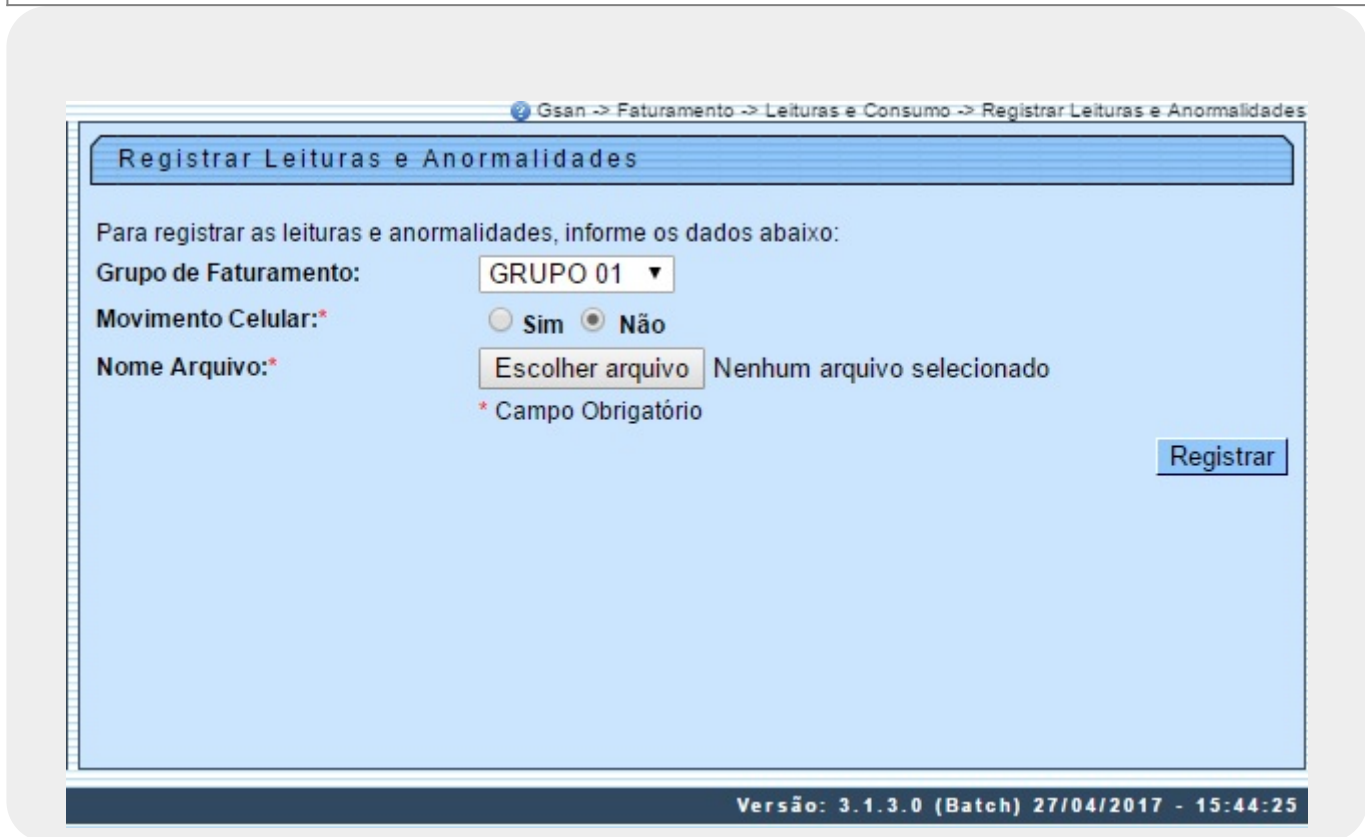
Gsan -> Faturamento -> Leituras e Consumo -> Registrar Leituras e Anormalidades

Registrar Leituras e Anormalidades

Para registrar as leituras e anormalidades, informe os dados abaixo:

Grupo de Faturamento: GRUPO 01

Movimento Celular:* Sim Não

Nome Arquivo:* Escolher arquivo Nenhum arquivo selecionado

* Campo Obrigatório

Registrar

Versão: 3.1.3.0 (Batch) 27/04/2017 - 15:44:25